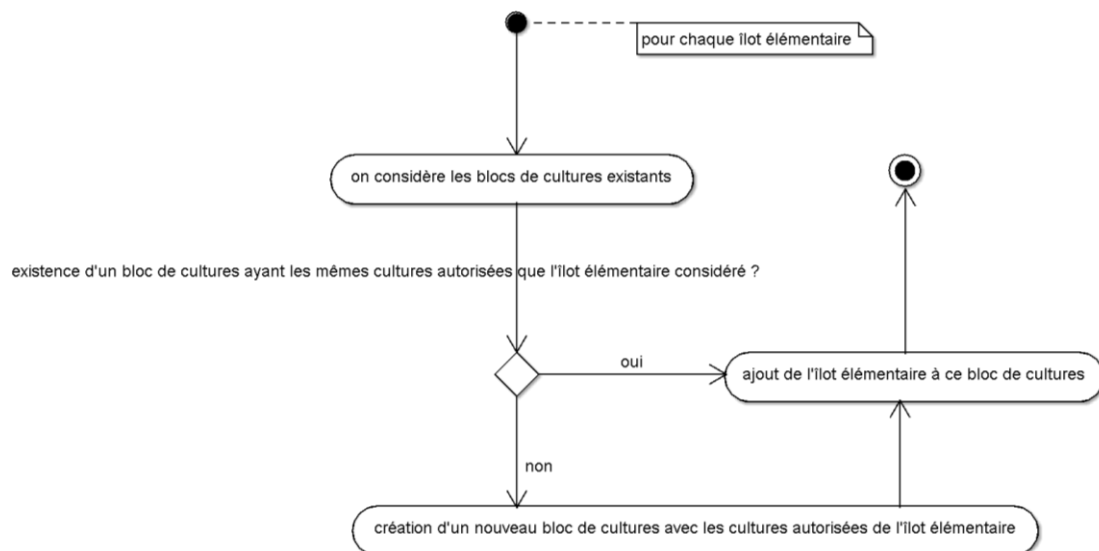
pour chaque îlot élémentaire

on considère les blocs de cultures existants

existence d'un bloc de cultures ayant les mêmes cultures autorisées que l'îlot élémentaire considéré ?

oui

ajout de l'îlot élémentaire à ce bloc de cultures

non

création d'un nouveau bloc de cultures avec les cultures autorisées de l'îlot élémentaire